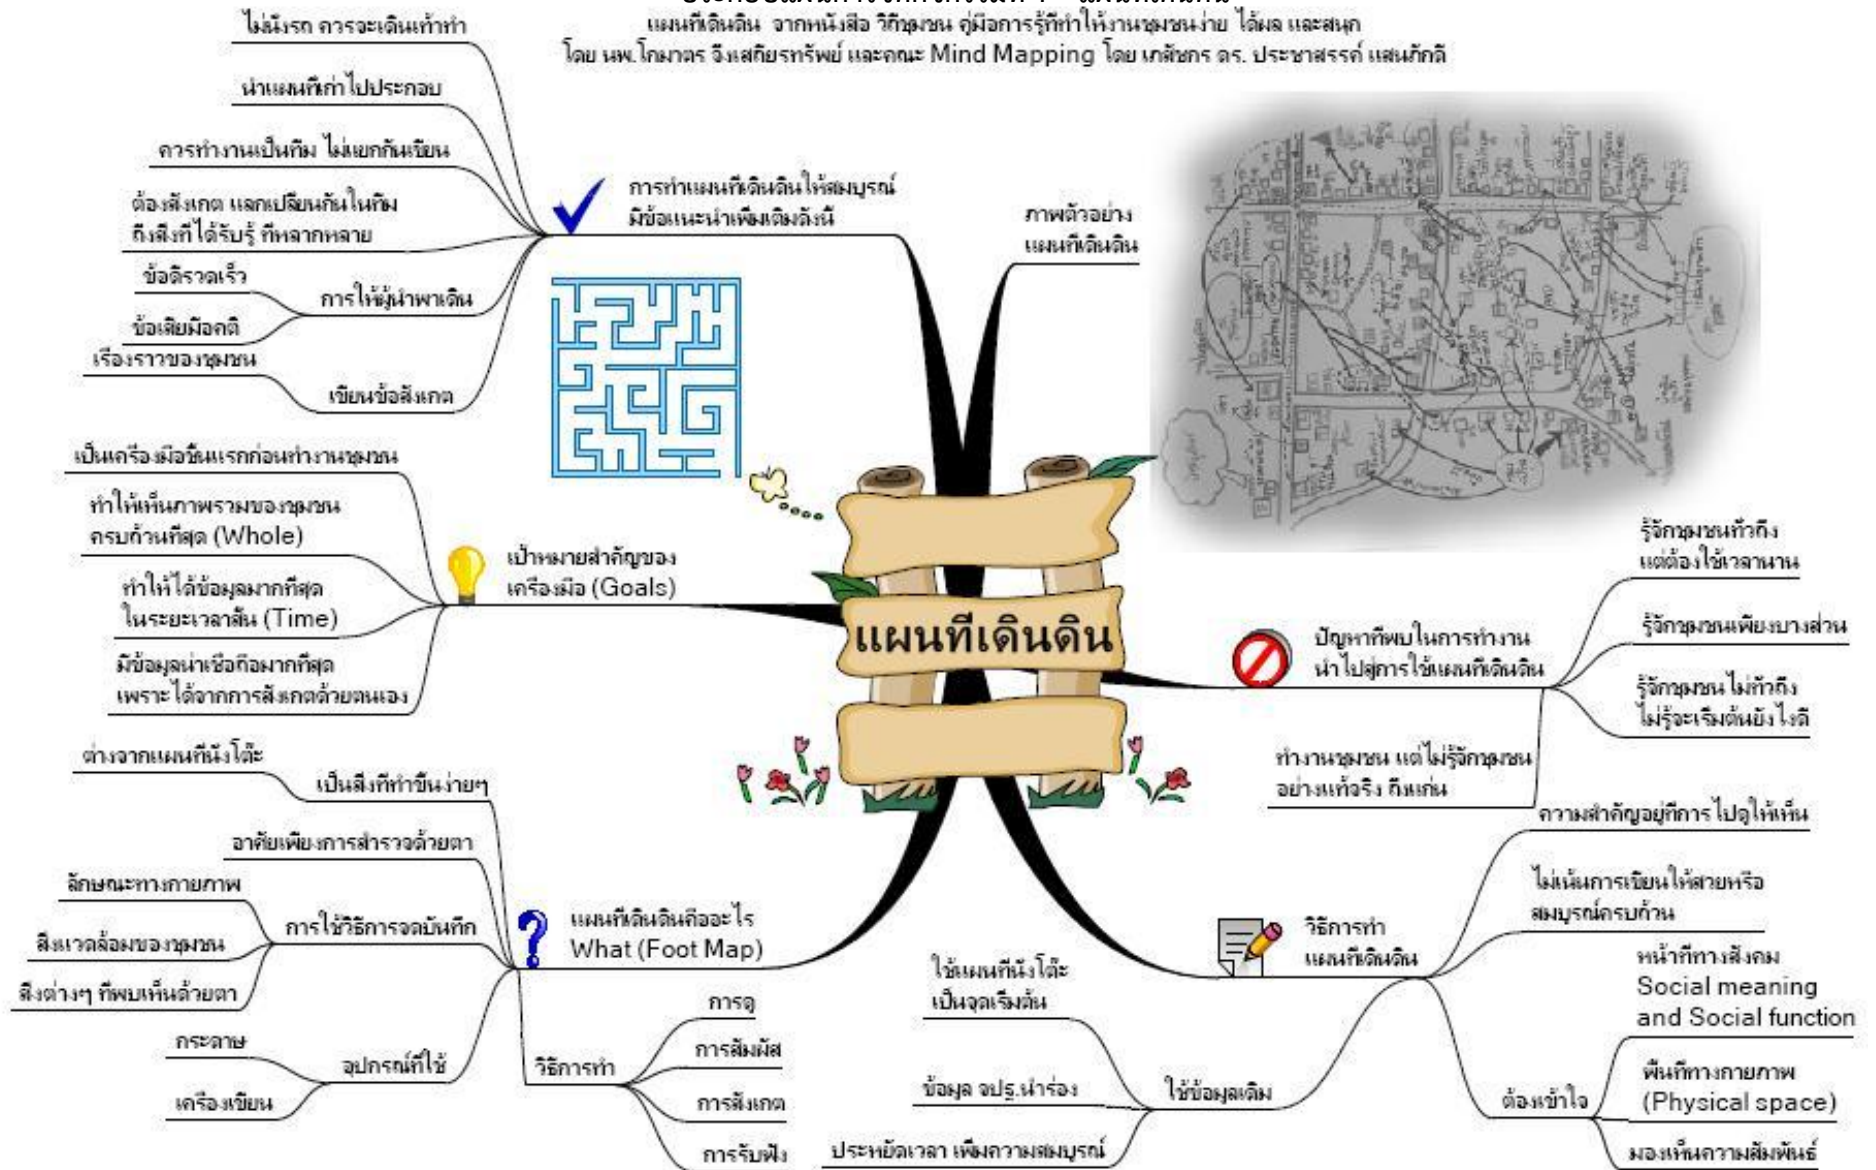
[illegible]
แผนที่เดินดิน จากหนังสือ วิถีชุมชน คู่มือการรู้ที่ทำให้งานชุมชนง่าย ได้ผล และสนุก
โดย นพ.โกมาตร จึงเสถียรทรัพย์ และคณะ Mind Mapping โดย เภสัชกร ดร. ประชาสรรค์ แสนภักดี

แผนที่เดินดิน

การทำแผนที่เดินดินให้สมบูรณ์ มีข้อแนะนำเพิ่มเติมดังนี้
ไม่มีรถ ควรจะเดินเท้าทำ
นำแผนที่เก่าไปประกอบ
ควรทำงานเป็นทีม ไม่แยกกันเขียน
ต้องสังเกต แลกเปลี่ยนกันในทีม ถึงสิ่งที่ได้รับรู้ ที่หลากหลาย
การให้ผู้นำพาเดิน
ข้อดีรวดเร็ว
ข้อเสียมีอคติ
เขียนข้อสังเกต
เรื่องราวของชุมชน

ภาพตัวอย่าง แผนที่เดินดิน

เป้าหมายสำคัญของเครื่องมือ (Goals)
เป็นเครื่องมือชิ้นแรกก่อนทำงานชุมชน
ทำให้เห็นภาพรวมของชุมชน ครบถ้วนที่สุด (Whole)
ทำให้ได้ข้อมูลมากที่สุด ในระยะเวลาสั้น (Time)
มีข้อมูลน่าเชื่อถือมากที่สุด เพราะได้จากการสังเกตด้วยตนเอง

ปัญหาที่พบในการทำงาน นำไปสู่การใช้แผนที่เดินดิน
รู้จักชุมชนทั่วถึง แต่ต้องใช้เวลานาน
รู้จักชุมชนเพียงบางส่วน
รู้จักชุมชน ไม่ทั่วถึง ไม่รู้จะเริ่มต้นยังไงดี
ทำงานชุมชน แต่ไม่รู้จักชุมชน อย่างแท้จริง ถึงแก่น

แผนที่เดินดินคืออะไร What (Foot Map)
เป็นสิ่งที่ทำขึ้นง่ายๆ
ต่างจากแผนที่นั่งโต๊ะ
อาศัยเพียงการสำรวจด้วยตา
การใช้วิธีการจดบันทึก
ลักษณะทางกายภาพ
สิ่งแวดล้อมของชุมชน
สิ่งต่างๆ ที่พบเห็นด้วยตา
อุปกรณ์ที่ใช้
กระดาษ
เครื่องเขียน
วิธีการทำ
การดู
การสัมผัส
การสังเกต
การรับฟัง

วิธีการทำ แผนที่เดินดิน
ความสำคัญอยู่ที่การไปดูให้เห็น
ไม่เน้นการเขียนให้สวยหรือ สมบูรณ์ครบถ้วน
ต้องเข้าใจ
หน้าที่ทางสังคม Social meaning and Social function
พื้นที่ทางกายภาพ (Physical space)
มองเห็นความสัมพันธ์
ใช้ข้อมูลเดิม
ใช้แผนที่นั่งโต๊ะ เป็นจุดเริ่มต้น
ข้อมูล จปฐ.นำร่อง
ประหยัดเวลา เพิ่มความสมบูรณ์